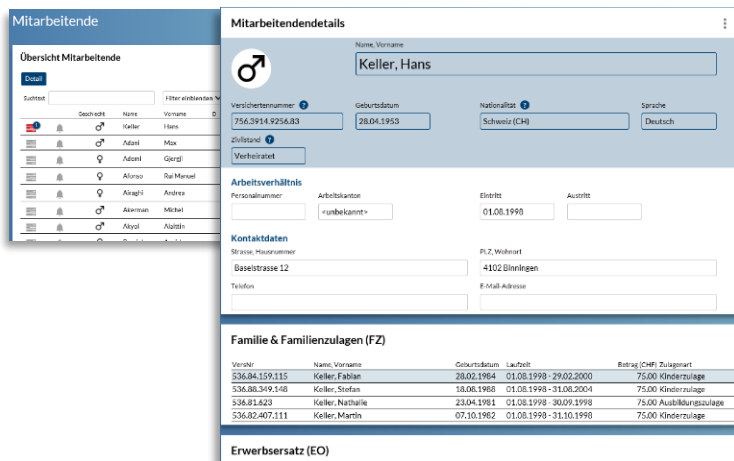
Mitarbeitende

Übersicht Mitarbeitende

Detail

Suchtext

Filter einblenden

| | | Geschlecht | Name | Vorname |
|---|---|---|---|---|
| | | ♂ | Keller | Hans |
| | | ♂ | Adani | Max |
| | | ♀ | Adami | Gjergji |
| | | ♀ | Aforso | Rui Manuel |
| | | ♀ | Airaghi | Andrea |
| | | ♂ | Akerman | Michel |
| | | ♂ | Akyol | Alattin |

Mitarbeitendendetails

Name, Vorname

Keller, Hans

Versichertennummer
756.3914.9256.83

Geburtsdatum
28.04.1953

Nationalität
Schweiz (CH)

Sprache
Deutsch

Zivilstand
Verheiratet

Arbeitsverhältnis

Personalnummer

Arbeitskanton
<unbekannt>

Eintritt
01.08.1998

Austritt

Kontaktdaten

Strasse, Hausnummer
Baselstrasse 12

PLZ, Wohnort
4102 Binningen

Telefon

E-Mail-Adresse

Familie & Familienzulagen (FZ)

| VersNr | Name, Vorname | Geburtsdatum | Laufzeit | Betrag (CHF) Zulagenart |
|---|---|---|---|---|
| 536.84.159.115 | Keller, Fabian | 28.02.1984 | 01.08.1998 - 29.02.2000 | 75.00 Kinderzulage |
| 536.88.349.148 | Keller, Stefan | 18.08.1988 | 01.08.1998 - 31.08.2004 | 75.00 Kinderzulage |
| 536.81.623 | Keller, Nathalie | 23.04.1981 | 01.08.1998 - 30.09.1998 | 75.00 Ausbildungszulage |
| 536.82.407.111 | Keller, Martin | 07.10.1982 | 01.08.1998 - 31.10.1998 | 75.00 Kinderzulage |

Erwerbsersatz (EO)